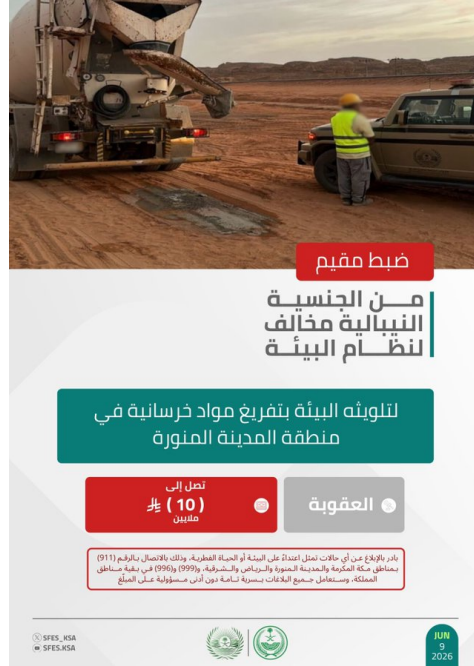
ضبط مقيم

مــن الجنسيــة النيبالية مخالف لنظــام البيئــة

لتلويثه البيئة بتفريغ مواد خرسانية في منطقة المدينة المنورة

العقوبة

تصل إلى
( 10 )
ملايين

بادر بالإبلاغ عن أي حالات تمثل اعتداءً على البيئة أو الحياة الفطرية، وذلك بالاتصال بالرقم (911) بمناطق مكة المكرمة والمدينة المنورة والرياض والشرقية، و(999) و(996) في بقية مناطق المملكة، وستعامل جميع البلاغات بسرية تامة دون أدنى مسؤولية على المبلّغ

SFES_KSA
SFES.KSA

JUN
9
2026